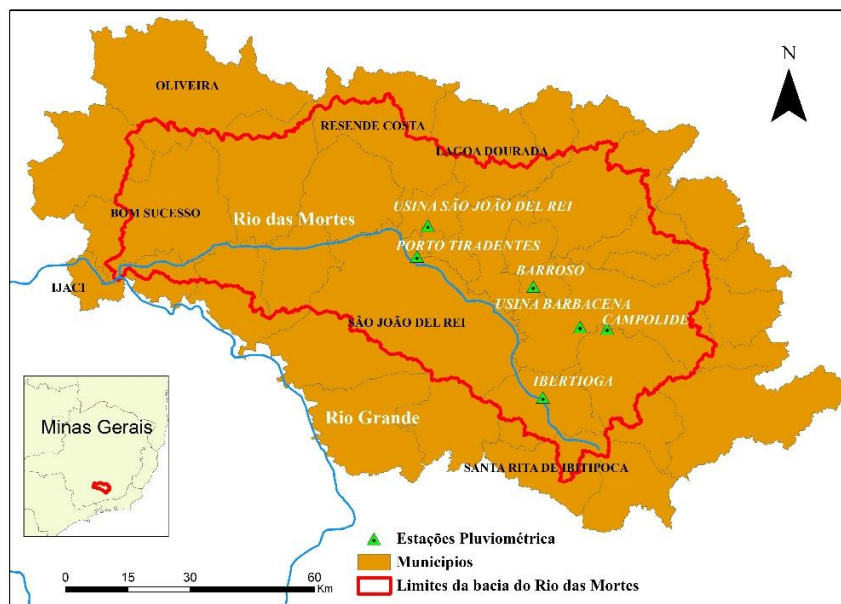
N

OLIVEIRA

RESENDE COSTA

LAGOA DOURADA

BOM SUCESSO

Rio das Mortes

USINA SÃO JOÃO DEL REI

PORTO TIRADENTES

BARROSO

IJACI

USINA BARBACENA

CAMPOLIDE

SÃO JOÃO DEL REI

IBERTIOGA

Minas Gerais

Rio Grande

SANTA RITA DE IBITIPOCA

Estações Pluviométrica

Municipios

Limites da bacia do Rio das Mortes

0 15 30 60 Km